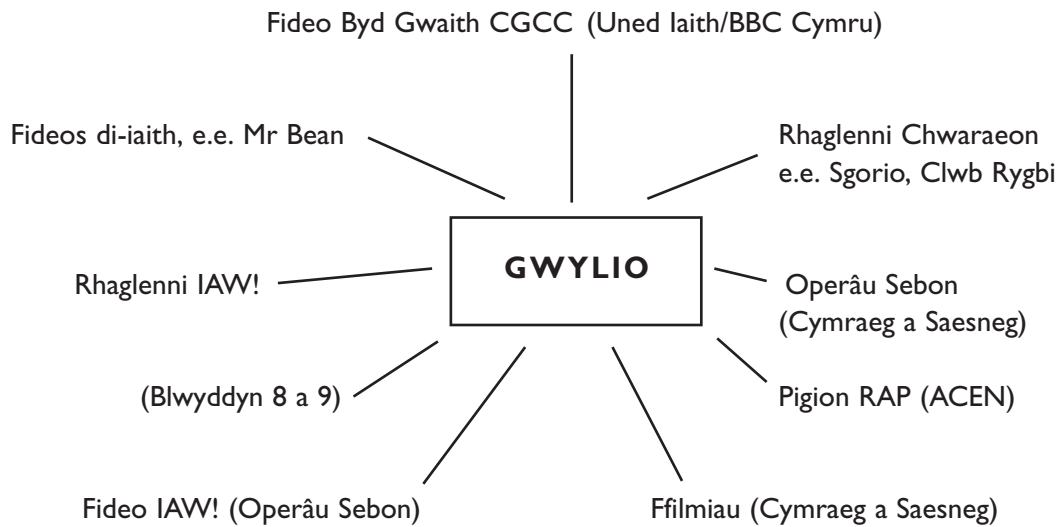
Fideo Byd Gwaith CGCC (Uned Iaith/BBC Cymru)

Fideos di-iaith, e.e. Mr Bean

Rhaglenni Chwaraeon e.e. Sgorio, Clwb Rygbi

GWYLIO

Rhaglenni IAW!

Operâu Sebon (Cymraeg a Saesneg)

(Blwyddyn 8 a 9)

Pigion RAP (ACEN)

Fideo IAW! (Operâu Sebon)

Ffilmiau (Cymraeg a Saesneg)